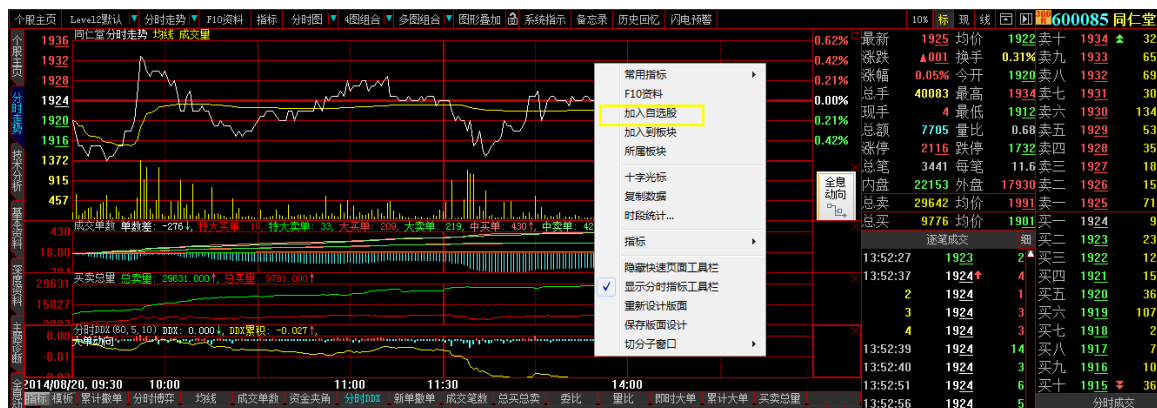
个股主页 | Level2默认 | 分时走势 | F10资料 | 指标 | 分时图 | 4图组合 | 多图组合 | 图形叠加 | 系统指示 | 备忘录 | 历史回忆 | 闪电预警

10% 标 现 线 600085 同仁堂

个股主页
分时走势
技术分析
基本资料
深度资料
主题诊断
全景

同仁堂 分时走势 均线 成交量

1936 1932 1928 1924 1920 1916 1372 915 457
0.62% 0.42% 0.21% 0.00% 0.21% 0.42%

成交单数 单数差: -276↓, 特大卖单: 18, 特大买单: 33, 大卖单: 209, 大买单: 219, 中卖单: 430↑, 中买单: 42
430
18.00

买卖总量 总卖量: 29631.000↑, 总买量: 9781.000↑
29631
15027

分时DDX (60,5,10) DDX: 0.000↓, DDX累积: -0.027↑
0.00
天单动向

2014/08/20, 09:30 10:00 11:00 11:30 14:00

指标 模板 累计数单 分时博弈 均线 成交单数 资金夹角 分时DDX 新单数单 成交笔数 总买总卖 委比 量比 即时大单 累计大单 买卖总量

常用指标
F10资料
加入自选股
加入到板块
所属板块
十字光标
复制数据
时段统计...
指标
隐藏快速页面工具栏
显示分时指标工具栏
重新设计版面
保存版面设计
切分子窗口

全息动向

| 最新 | 1925 | 均价 | 1922 | 卖十 | 1934 | 4 |
|---|---|---|---|---|---|---|
| 涨跌 | ▲001 | 换手 | 0.31% | 卖九 | 1933 | 65 |
| 涨幅 | 0.05% | 今开 | 1920 | 卖八 | 1932 | 26 |
| 总手 | 40083 | 最高 | 1934 | 卖七 | 1931 | 30 |
| 现手 | 4 | 最低 | 1912 | 卖六 | 1930 | 134 |
| 总额 | 7705 | 量比 | 0.68 | 卖五 | 1929 | 53 |
| 涨停 | 2116 | 跌停 | 1732 | 卖四 | 1928 | 35 |
| 总笔 | 3441 | 每笔 | 11.6 | 卖三 | 1927 | 18 |
| 内盘 | 22153 | 外盘 | 17930 | 卖二 | 1926 | 15 |
| 总卖 | 29642 | 均价 | 1991 | 卖一 | 1925 | 71 |
| 总买 | 9776 | 均价 | 1901 | 买一 | 1924 | 9 |
| | | | | 买二 | 1923 | 23 |
| | | | | 买三 | 1922 | 12 |
| | | | | 买四 | 1921 | 15 |
| | | | | 买五 | 1920 | 36 |
| | | | | 买六 | 1919 | 107 |
| | | | | 买七 | 1918 | 2 |
| | | | | 买八 | 1917 | 7 |
| | | | | 买九 | 1916 | 10 |
| | | | | 买十 | 1915 | 36 |

逐笔成交 细

| 13:52:27 | 1923 | 2 |
|---|---|---|
| 13:52:37 | 1924↑ | 4 |
| 2 | 1924 | 1 |
| 3 | 1924 | 1 |
| 4 | 1924 | 1 |
| 13:52:39 | 1924 | 14 |
| 13:52:40 | 1923 | 1 |
| 13:52:51 | 1924 | 6 |
| 13:52:56 | 1924 | 5 |

分时成交